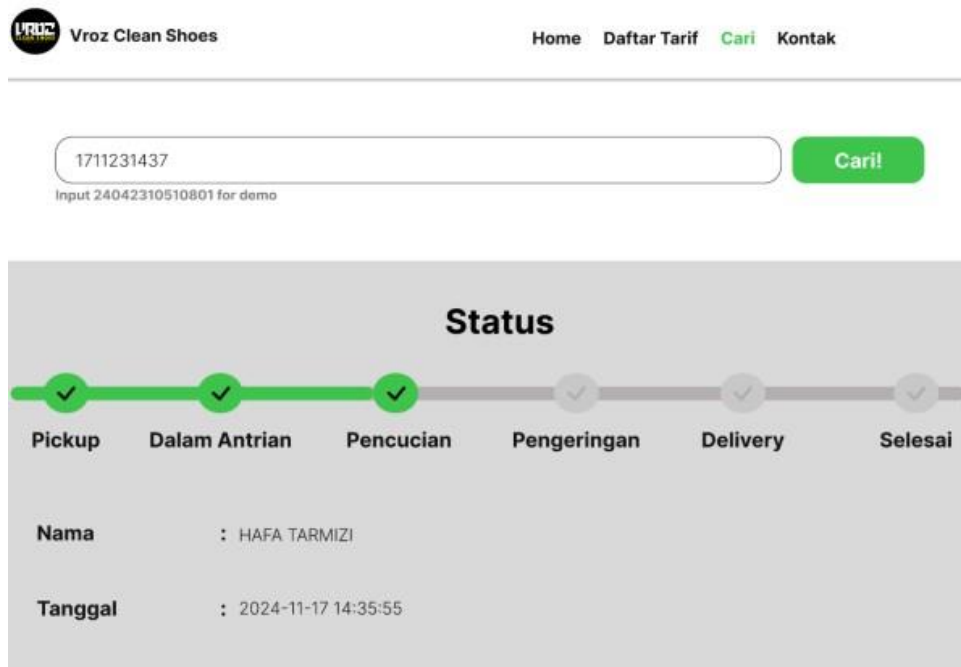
VROZ CLEAN SHOES

Vroz Clean Shoes

Home Daftar Tarif Cari Kontak

1711231437

Cari!

Input 24042310510801 for demo

Status

Pickup Dalam Antrian Pencucian Pengeringan Delivery Selesai

Nama : HAFA TARMIZI

Tanggal : 2024-11-17 14:35:55